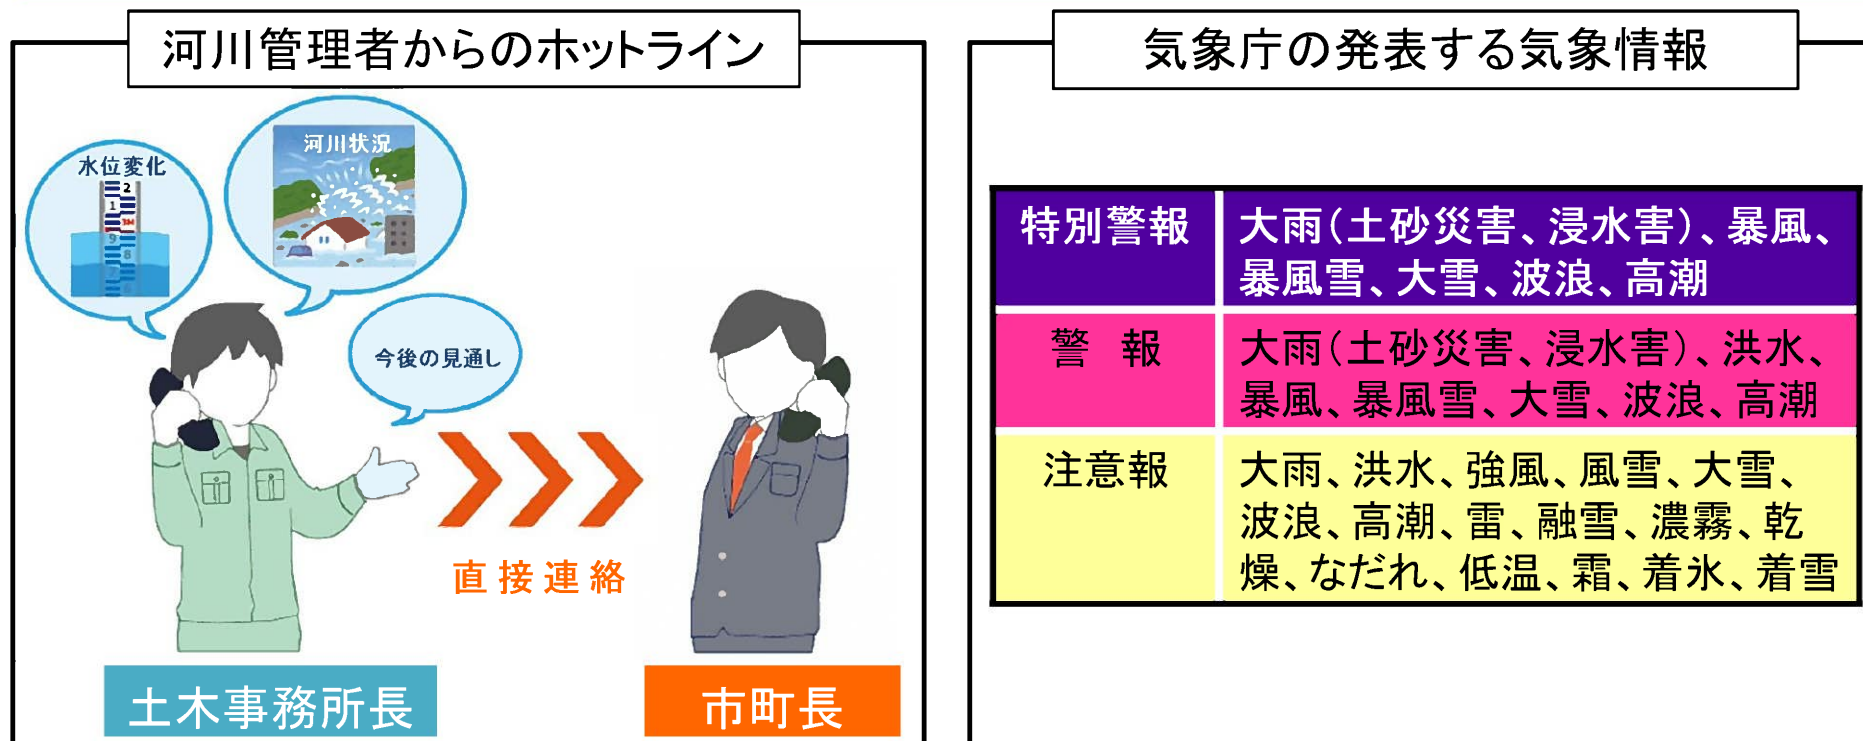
河川管理者からのホットライン

水位変化

2
1

河川状況

今後の見通し

直接連絡

土木事務所長

市町長

気象庁の発表する気象情報

| 特別警報 | 大雨（土砂災害、浸水害）、暴風、暴風雪、大雪、波浪、高潮 |
|---|---|
| 警　報 | 大雨（土砂災害、浸水害）、洪水、暴風、暴風雪、大雪、波浪、高潮 |
| 注意報 | 大雨、洪水、強風、風雪、大雪、波浪、高潮、雷、融雪、濃霧、乾燥、なだれ、低温、霜、着氷、着雪 |